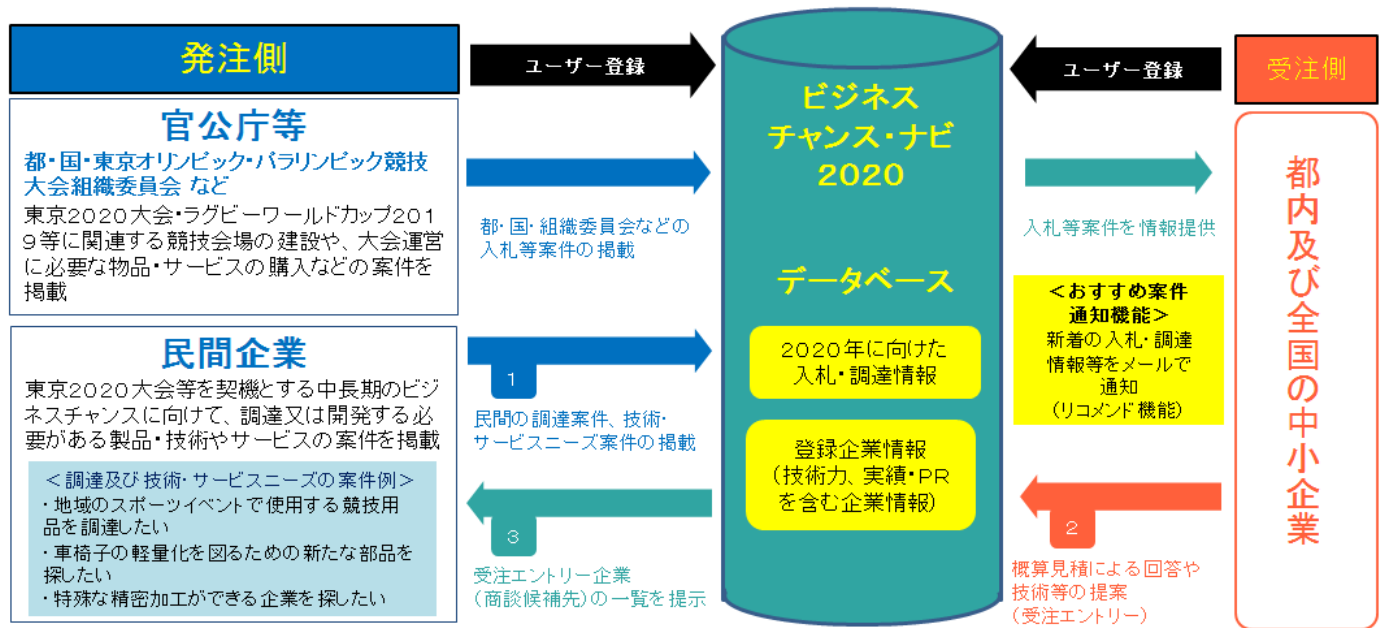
発注側

ユーザー登録

ビジネスチャンス・ナビ2020

ユーザー登録

受注側

官公庁等

都・国・東京オリンピック・パラリンピック競技大会組織委員会 など

東京2020大会・ラグビーワールドカップ2019等に関連する競技会場の建設や、大会運営に必要な物品・サービスの購入などの案件を掲載

都・国・組織委員会などの入札等案件の掲載

入札等案件を情報提供

都内及び全国の中小企業

データベース

<おすすめ案件通知機能>
新着の入札・調達情報等をメールで通知
(リコメンド機能)

民間企業

東京2020大会等を契機とする中長期のビジネスチャンスに向けて、調達又は開発する必要がある製品・技術やサービスの案件を掲載

1

民間の調達案件、技術・サービスニーズ案件の掲載

2020年に向けた入札・調達情報

<調達及び技術・サービスニーズの案件例>
・地域のスポーツイベントで使用する競技用品を調達したい
・車椅子の軽量化を図るための新たな部品を探したい
・特殊な精密加工ができる企業を探したい

登録企業情報
(技術力、実績・PRを含む企業情報)

3

受注エントリー企業
(商談候補先)の一覧を提示

2

概算見積による回答や技術等の提案
(受注エントリー)